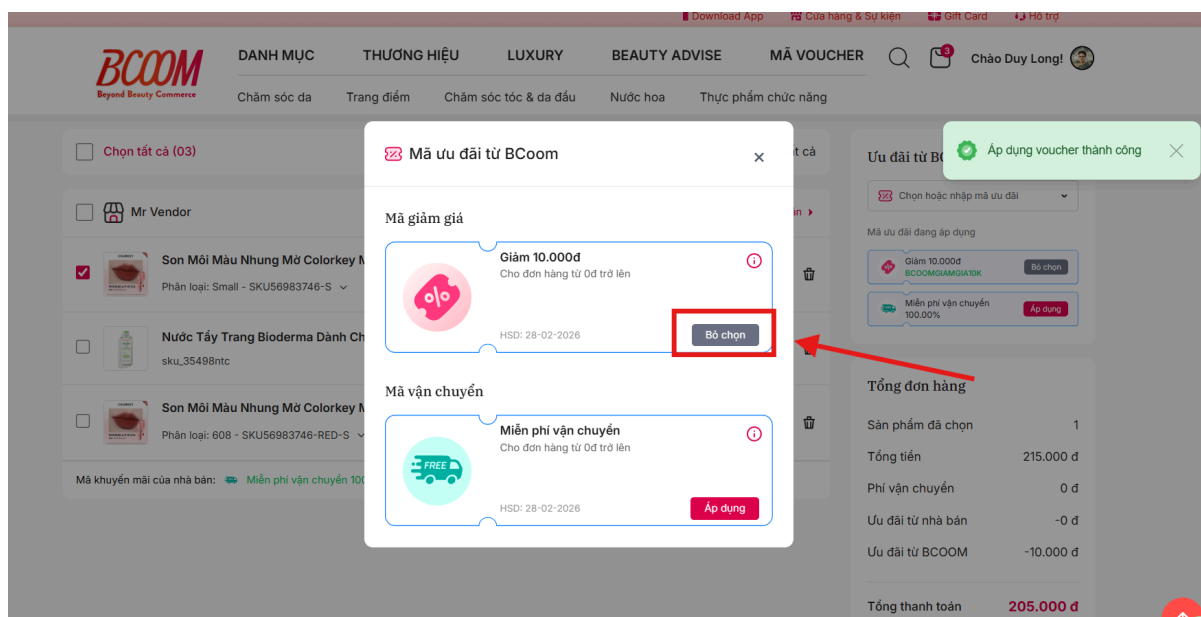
Download App Cửa hàng & Sự kiện Gift Card Hỗ trợ

BCOOM
Beyond Beauty Commerce

DANH MỤC THƯƠNG HIỆU LUXURY BEAUTY ADVISE MÃ VOUCHER

3

Chào Duy Long!

Chăm sóc da Trang điểm Chăm sóc tóc & da đầu Nước hoa Thực phẩm chức năng

Chọn tất cả (03)

t cả

Mr Vendor

an

Son Môi Màu Nhung Mờ Colorkey M
Phân loại: Small - SKU56983746-S

Nước Tẩy Trang Bioderma Dành Ch
sku_35498ntc

Son Môi Màu Nhung Mờ Colorkey M
Phân loại: 608 - SKU56983746-RED-S

Mã khuyến mãi của nhà bán: Miễn phí vận chuyển 10(

Mã ưu đãi từ BCoom

Mã giảm giá

Giảm 10.000đ
Cho đơn hàng từ 0đ trở lên
HSD: 28-02-2026
Bỏ chọn

Mã vận chuyển

FREE
Miễn phí vận chuyển
Cho đơn hàng từ 0đ trở lên
HSD: 28-02-2026
Áp dụng

Ưu đãi từ BC

Áp dụng voucher thành công

Chọn hoặc nhập mã ưu đãi

Mã ưu đãi đang áp dụng

Giảm 10.000đ
BCOOMGIAMGIA10K
Bỏ chọn

Miễn phí vận chuyển
100.00%
Áp dụng

Tổng đơn hàng

| | |
|---|---|
| Sản phẩm đã chọn | 1 |
| Tổng tiền | 215.000 đ |
| Phí vận chuyển | 0 đ |
| Ưu đãi từ nhà bán | -0 đ |
| Ưu đãi từ BCOOM | -10.000 đ |
| Tổng thanh toán | 205.000 đ |